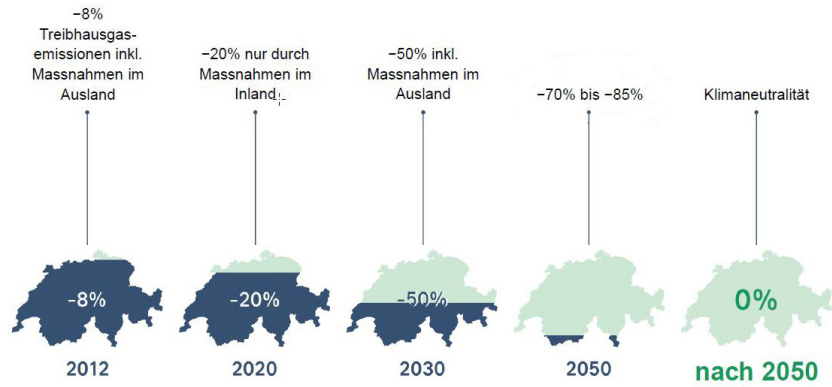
−8% Treibhausgasemissionen inkl. Massnahmen im Ausland

−20% nur durch Massnahmen im Inland

−50% inkl. Massnahmen im Ausland

−70% bis −85%

Klimaneutralität

-8%

2012

-20%

2020

-50%

2030

2050

0%

nach 2050